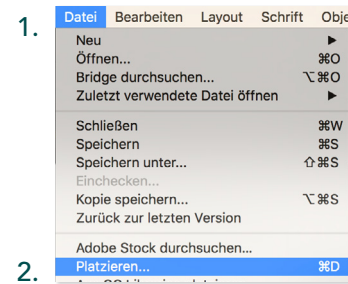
1.
Datei Bearbeiten Layout Schrift Obje

Neu ▸
Öffnen... ⌘O
Bridge durchsuchen... ⌥⌘O
Zuletzt verwendete Datei öffnen ▸

Schließen ⌘W
Speichern ⌘S
Speichern unter... ⇧⌘S
Einchecken...
Kopie speichern... ⌥⌘S
Zurück zur letzten Version

Adobe Stock durchsuchen...

2.
Platzieren... ⌘D
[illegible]